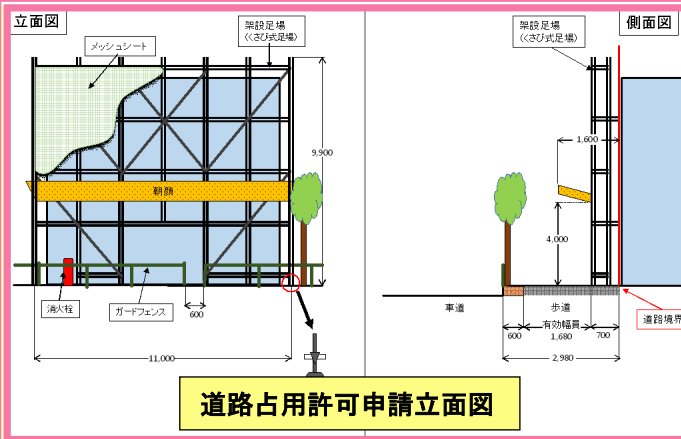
立面図

メッシュシート

架設足場
(くさび式足場)

9,900

朝顔

消火栓

ガードフェンス

600

11,000

側面図

架設足場
(くさび式足場)

1,600

4,000

車道

歩道

有効幅員

1,680

600

700

2,980

道路境界

道路占用許可申請立面図